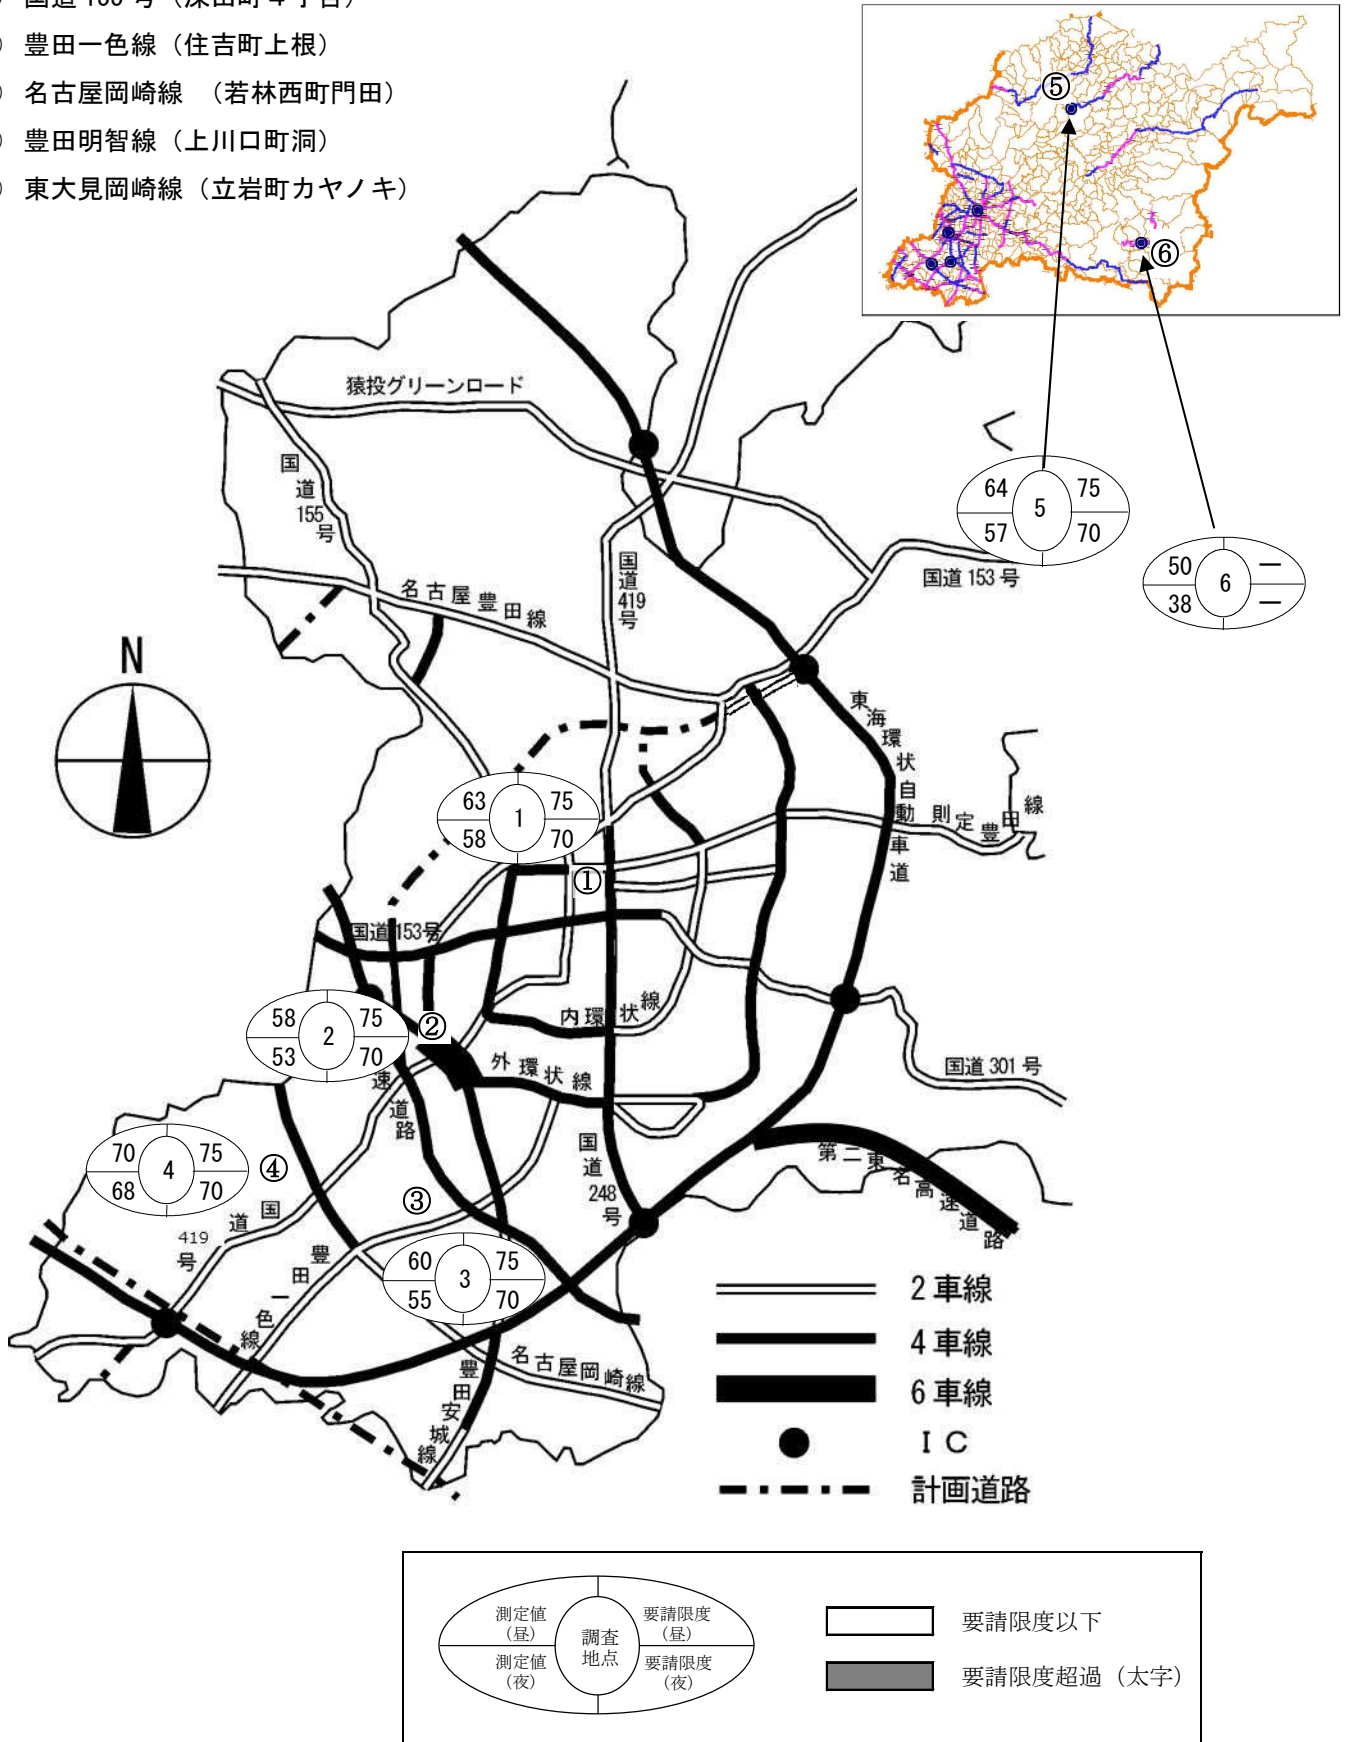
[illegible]
豊田一色線（住吉町上根）
名古屋岡崎線　（若林西町門田）
豊田明智線（上川口町洞）
東大見岡崎線（立岩町カヤノキ）

⑤
⑥

猿投グリーンロード
国道155号
国道419号
名古屋豊田線
国道153号
東海環状自動車道
則定豊田線

64 | 5 | 75
57 | | 70

50 | 6 | —
38 | | —

N

63 | 1 | 75
58 | | 70

①
国道153号
内環状線
②
58 | 2 | 75
53 | | 70
外環状線
国道301号
高速道路
国道248号
第二東名高速道路
70 | 4 | 75
68 | | 70
④
③
国道419号
豊田一色線
60 | 3 | 75
55 | | 70
名古屋岡崎線
豊田安城線

2車線
4車線
6車線
IC
計画道路

測定値（昼） | 調査地点 | 要請限度（昼）
測定値（夜） | | 要請限度（夜）

要請限度以下
要請限度超過（太字）